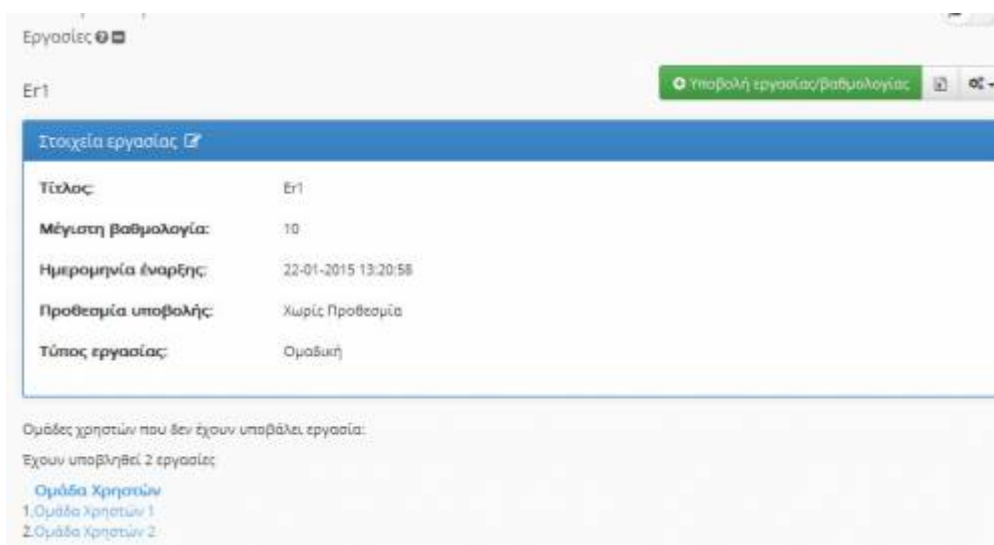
Εργασίες

Er1

Υποβολή εργασίας/βαθμολογίας

Στοιχεία εργασίας

| | |
|---|---|
| Τίτλος: | Er1 |
| Μέγιστη βαθμολογία: | 10 |
| Ημερομηνία έναρξης: | 22-01-2015 13:20:58 |
| Προθεσμία υποβολής: | Χωρίς Προθεσμία |
| Τύπος εργασίας: | Ομαδική |

Ομάδες χρηστών που δεν έχουν υποβάλει εργασία:

Έχουν υποβληθεί 2 εργασίες

Ομάδα Χρηστών
1.Ομάδα Χρηστών 1
2.Ομάδα Χρηστών 2